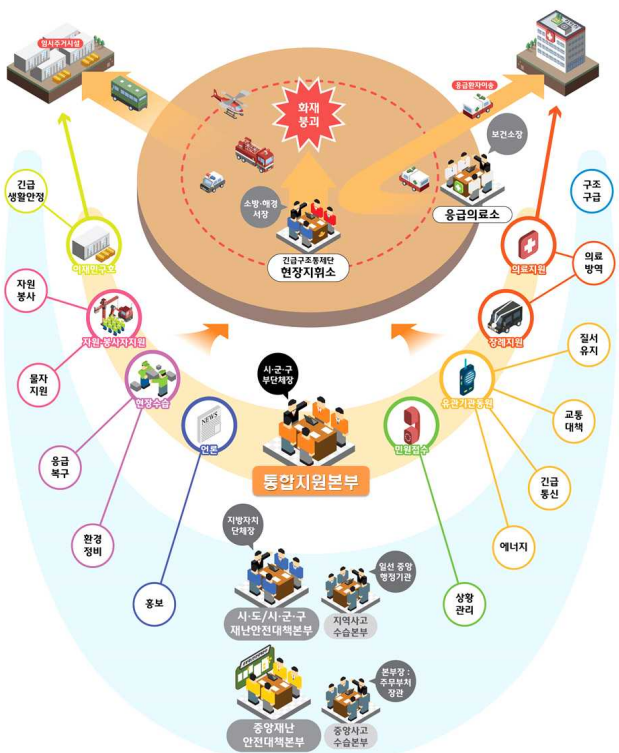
임시주거시설

응급환자이송

화재
붕괴

보건소장

소방·해경
서장

긴급구조통제단
현장지휘소

응급의료소

긴급
생활안정

이재민구호

자원
봉사

자원봉사자지원

물자
지원

현장수습

응급
복구

환경
정비

홍보

언론

시·군·구
부단체장

통합지원본부

민원접수

상황
관리

구조
구급

의료지원

의료
방역

장례지원

질서
유지

유관기관통합

교통
대책

긴급
통신

에너지

지방자치
단체장

시·도/시·군·구
재난안전대책본부

일선 중앙
행정기관

지역사고
수습본부

본부장 :
주무부처
장관

중앙재난
안전대책본부

중앙사고
수습본부